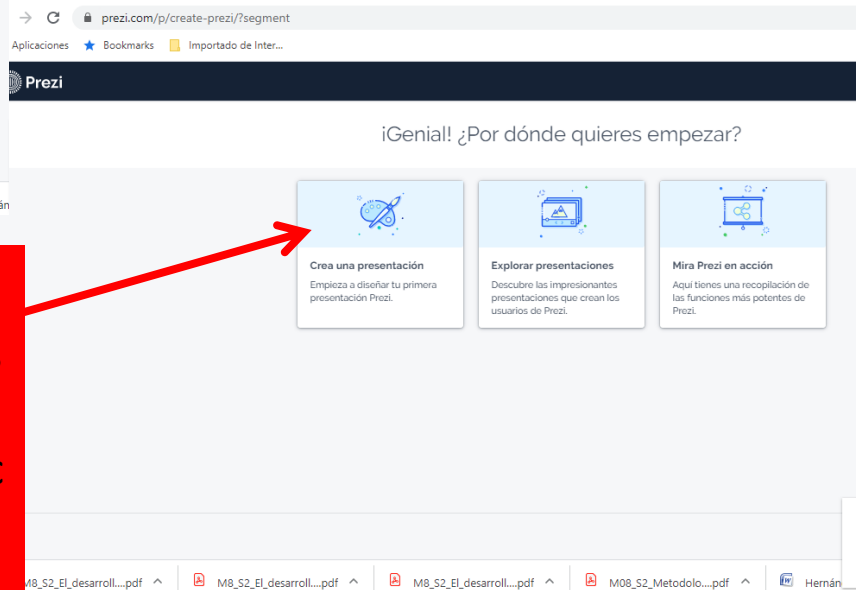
prezi.com/p/create-prezi/?segment

Aplicaciones Bookmarks Importado de Inter...

Prezi

¡Genial! ¿Por dónde quieres empezar?

án

Crea una presentación
Empieza a diseñar tu primera presentación Prezi.

Explorar presentaciones
Descubre las impresionantes presentaciones que crean los usuarios de Prezi.

Mira Prezi en acción
Aquí tienes una recopilación de las funciones más potentes de Prezi.

M8_S2_El_desarroll....pdf
M8_S2_El_desarroll....pdf
M8_S2_El_desarroll....pdf
M08_S2_Metodolo....pdf
Hernán